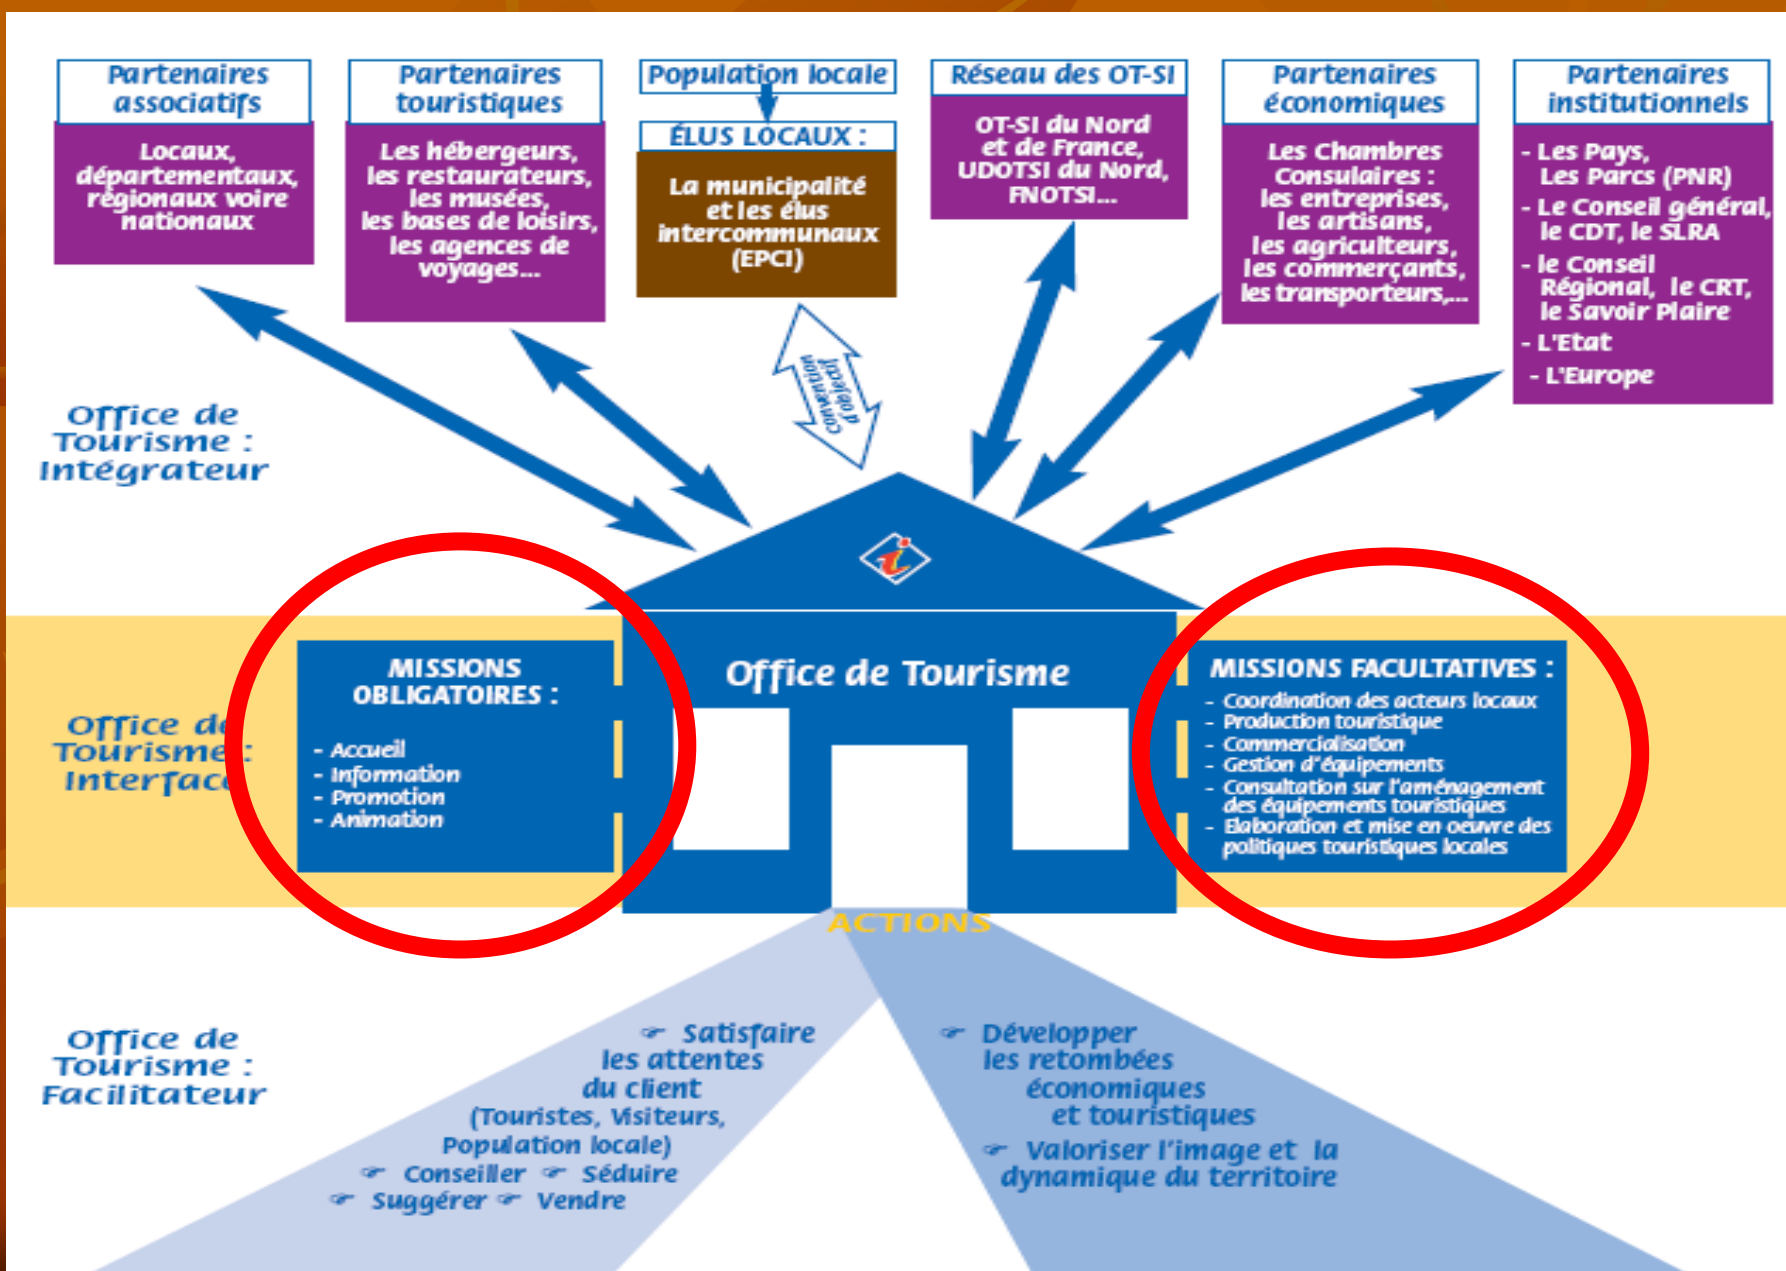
Partenaires associatifs

Locaux, départementaux, régionaux voire nationaux

Partenaires touristiques

Les hébergeurs, les restaurateurs, les musées, les bases de loisirs, les agences de voyages…

Population locale

ÉLUS LOCAUX :

La municipalité et les élus intercommunaux (EPCI)

Réseau des OT-SI

OT-SI du Nord et de France, UDOTSI du Nord, FNOTSI…

Partenaires économiques

Les Chambres Consulaires : les entreprises, les artisans, les agriculteurs, les commerçants, les transporteurs,…

Partenaires institutionnels

- Les Pays, Les Parcs (PNR)
- Le Conseil général, le CDT, le SLRA
- le Conseil Régional, le CRT, le Savoir Plaire
- L'Etat
- L'Europe

Convention d'objectif

Office de Tourisme : Intégrateur

Office de Tourisme : Interface

MISSIONS OBLIGATOIRES :

- Accueil
- Information
- Promotion
- Animation

Office de Tourisme

MISSIONS FACULTATIVES :

- Coordination des acteurs locaux
- Production touristique
- Commercialisation
- Gestion d'équipements
- Consultation sur l'aménagement des équipements touristiques
- Elaboration et mise en oeuvre des politiques touristiques locales

ACTIONS

Office de Tourisme : Facilitateur

Satisfaire les attentes du client (Touristes, Visiteurs, Population locale)

Conseiller Séduire

Suggérer Vendre

Développer les retombées économiques et touristiques

Valoriser l'image et la dynamique du territoire